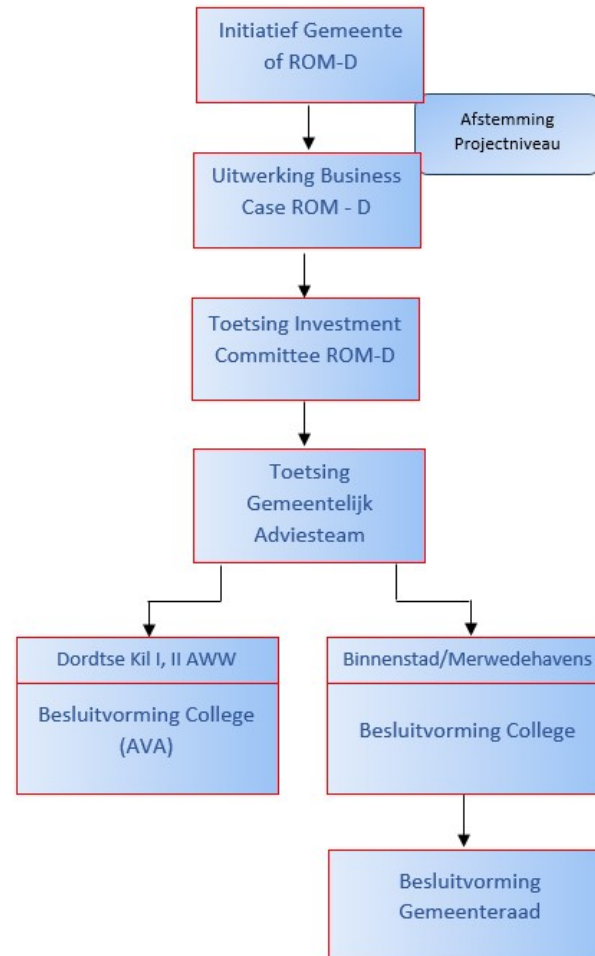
Initiatief Gemeente of ROM-D

Afstemming Projectniveau

Uitwerking Business Case ROM - D

Toetsing Investment Committee ROM-D

Toetsing Gemeentelijk Adviesteam

Dordtse Kil I, II AWW

Besluitvorming College (AVA)

Binnenstad/Merwedehavens

Besluitvorming College

Besluitvorming Gemeenteraad